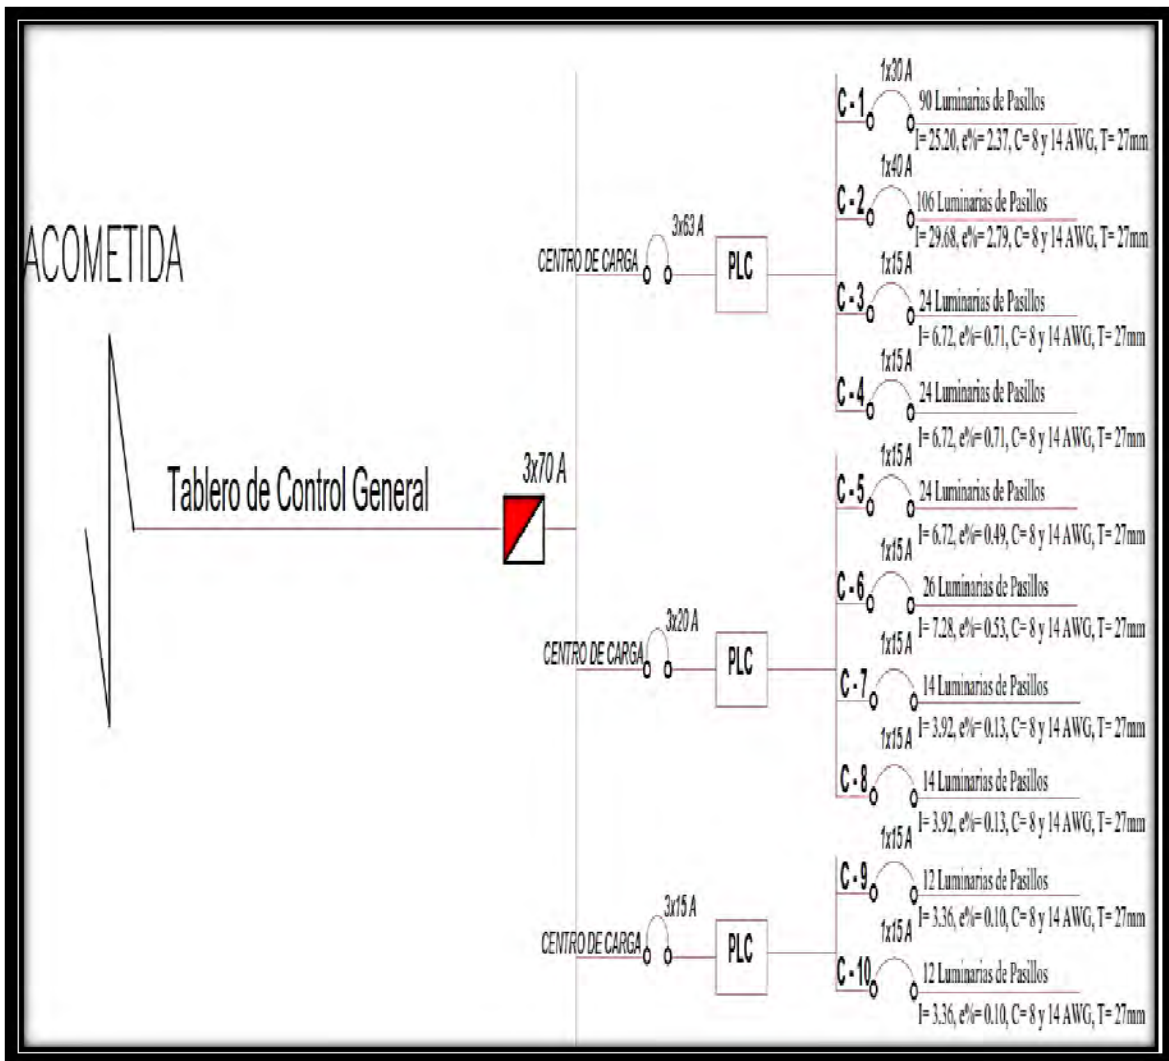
ACOMETIDA

Tablero de Control General

3x70 A

CENTRO DE CARGA
3x63 A
PLC

1x30 A
C - 1
90 Luminarias de Pasillos
I= 25.20, e%= 2.37, C= 8 y 14 AWG, T= 27mm

1x40 A
C - 2
106 Luminarias de Pasillos
I= 29.68, e%= 2.79, C= 8 y 14 AWG, T= 27mm

1x15 A
C - 3
24 Luminarias de Pasillos
I= 6.72, e%= 0.71, C= 8 y 14 AWG, T= 27mm

1x15 A
C - 4
24 Luminarias de Pasillos
I= 6.72, e%= 0.71, C= 8 y 14 AWG, T= 27mm

CENTRO DE CARGA
3x20 A
PLC

1x15 A
C - 5
24 Luminarias de Pasillos
I= 6.72, e%= 0.49, C= 8 y 14 AWG, T= 27mm

1x15 A
C - 6
26 Luminarias de Pasillos
I= 7.28, e%= 0.53, C= 8 y 14 AWG, T= 27mm

1x15 A
C - 7
14 Luminarias de Pasillos
I= 3.92, e%= 0.13, C= 8 y 14 AWG, T= 27mm

1x15 A
C - 8
14 Luminarias de Pasillos
I= 3.92, e%= 0.13, C= 8 y 14 AWG, T= 27mm

CENTRO DE CARGA
3x15 A
PLC

1x15 A
C - 9
12 Luminarias de Pasillos
I= 3.36, e%= 0.10, C= 8 y 14 AWG, T= 27mm

1x15 A
C - 10
12 Luminarias de Pasillos
I= 3.36, e%= 0.10, C= 8 y 14 AWG, T= 27mm